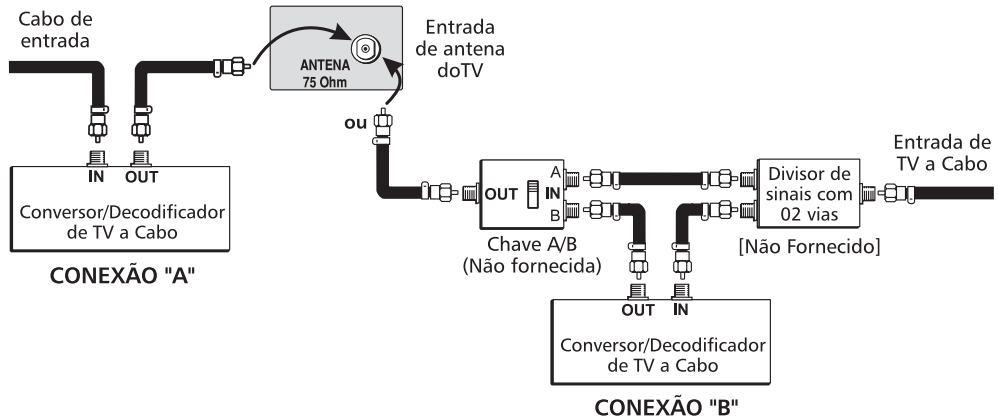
Cabo de entrada

ANTENA
75 Ohm

Entrada de antena doTV

ou

IN OUT

Conversor/Decodificador de TV a Cabo

CONEXÃO "A"

OUT A IN B

Chave A/B
(Não fornecida)

Divisor de sinais com 02 vias

[Não Fornecido]

Entrada de TV a Cabo

OUT IN

Conversor/Decodificador de TV a Cabo

CONEXÃO "B"